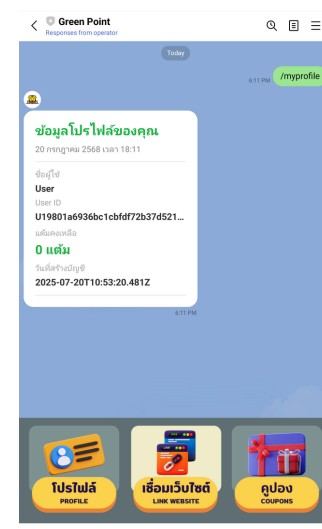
Green Point
Responses from operator

Today

6:11 PM /myprofile

ข้อมูลโปรไฟล์ของคุณ
20 กรกฎาคม 2568 เวลา 18:11

ชื่อผู้ใช้
User
User ID
U19801a6936bc1cbfdf72b37d521...
แต้มคงเหลือ
0 แต้ม
วันที่สร้างบัญชี
2025-07-20T10:53:20.481Z

6:11 PM

โปรไฟล์
PROFILE

เชื่อมเว็บไซต์
LINK WEBSITE

คูปอง
COUPONS